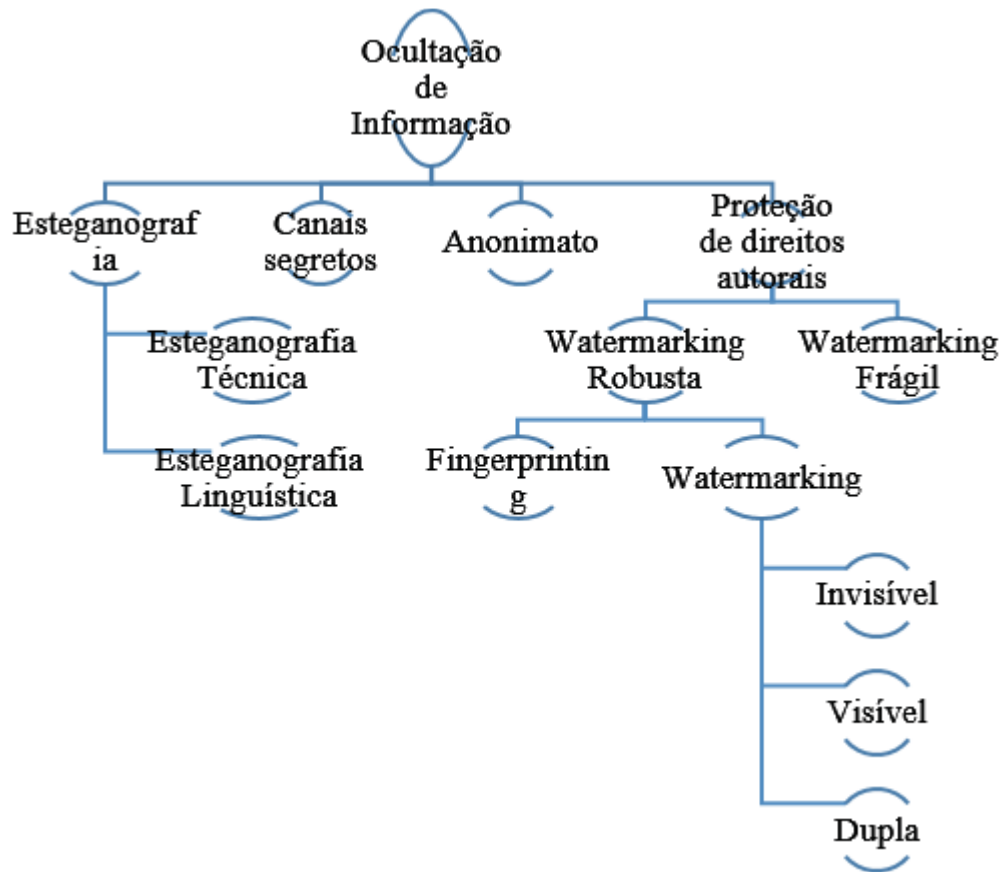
Ocultação de Informação

Esteganografia

Canais segretos

Anonimato

Proteção de direitos autorais

Esteganografia Técnica

Esteganografia Linguística

Watermarking Robusta

Watermarking Frágil

Fingerprinting

Watermarking

Invisível

Visível

Dupla